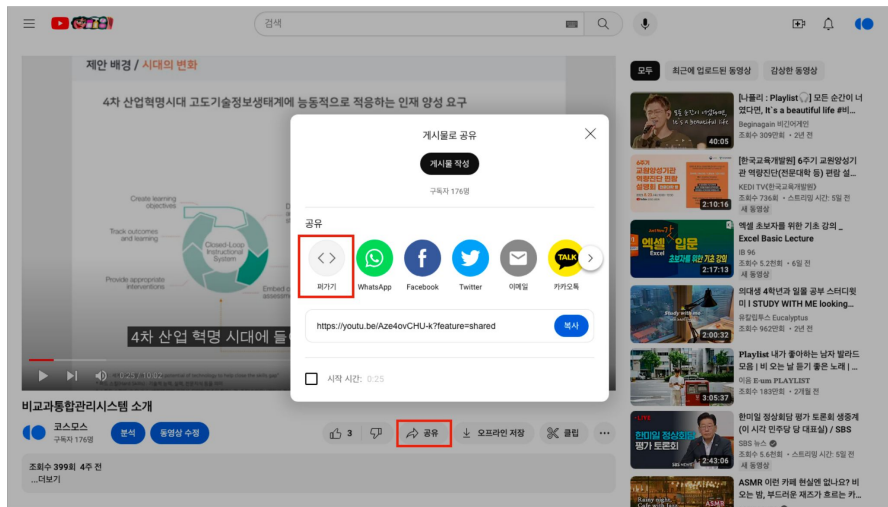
검색

제안 배경 / 시대의 변화

4차 산업혁명시대 고도기술정보생태계에 능동적으로 적응하는 인재 양성 요구

Create learning objectives

Track outcomes and learning

Provide appropriate interventions

Closed-Loop Instructional System

Embed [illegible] assess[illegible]

4차 산업 혁명 시대에 들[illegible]

게시물로 공유

게시물 작성

구독자 176명

공유

퍼가기

WhatsApp

Facebook

Twitter

이메일

카카오톡

https://youtu.be/Aze4ovCHU-k?feature=shared

복사

시작 시간: 0:25

비교과통합관리시스템 소개

코스모스

구독자 176명

분석

동영상 수정

3

공유

오프라인 저장

클립

조회수 399회 4주 전

...더보기

모두

최근에 업로드된 동영상

감상한 동영상

[나플리 : Playlist] 모든 순간이 너였다면, It's a beautiful life #비...

Beginagain 비긴어게인

조회수 309만회 • 2년 전

40:05

[한국교육개발원] 6주기 교원양성기관 역량진단(전문대학 등) 편람 설...

KEDI TV(한국교육개발원)

조회수 736회 • 스트리밍 시간: 5일 전

새 동영상

2:10:16

엑셀 초보자를 위한 기초 강의 _ Excel Basic Lecture

IB 96

조회수 5.2천회 • 6일 전

새 동영상

엑셀 입문

2:17:13

의대생 4학년과 일을 공부 스터디윗미 | STUDY WITH ME looking...

유칼립투스 Eucalyptus

조회수 962만회 • 2년 전

2:00:32

Playlist 내가 좋아하는 남자 발라드 모음 | 비 오는 날 듣기 좋은 노래 | ...

이음 E-um PLAYLIST

조회수 183만회 • 2년 전

3:05:37

한미일 정상회담 평가 토론회 생중계 (이 시각 민주당 당 대표실) / SBS

SBS 뉴스

조회수 5.6천회 • 스트리밍 시간: 6일 전

새 동영상

한미일 정상회담 평가 토론회

2:43:06

ASMR 이런 카페 현실에 없나요? 비 오는 밤, 부드러운 재즈가 흐르는 ...